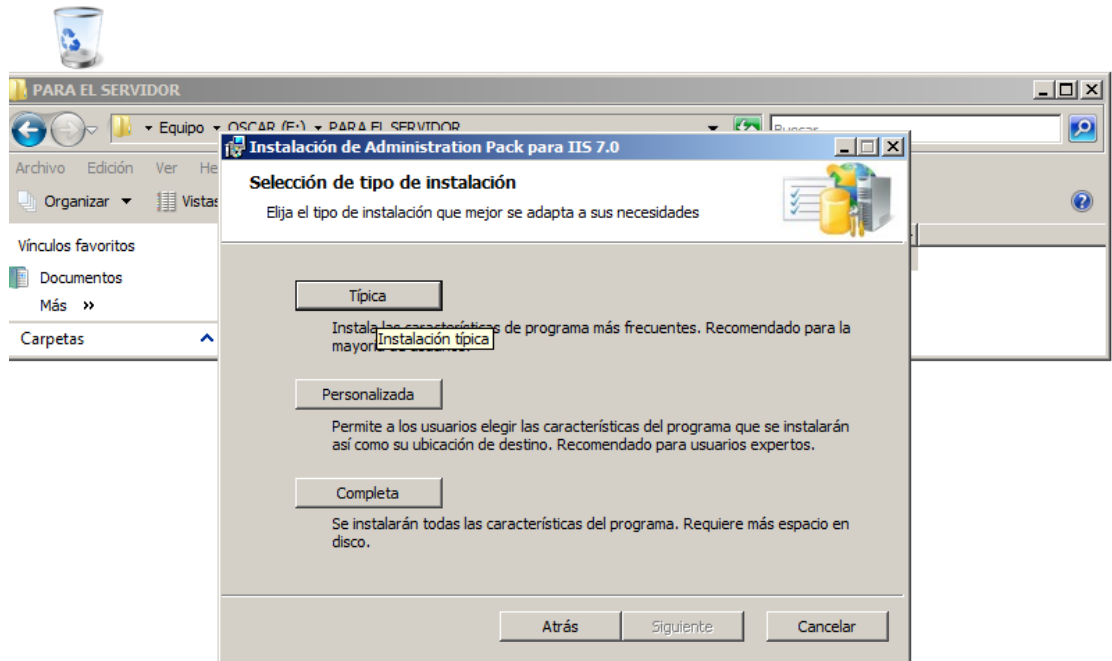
PARA EL SERVIDOR

Equipo ▸ OSCAR (E:) ▸ PARA EL SERVIDOR

Buscar

Archivo Edición Ver He

Organizar ▾ Vistas

Vínculos favoritos

Documentos

Más »

Carpetas

Instalación de Administration Pack para IIS 7.0

Selección de tipo de instalación

Elija el tipo de instalación que mejor se adapta a sus necesidades

Típica

Instala las características de programa más frecuentes. Recomendado para la mayoría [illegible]

Instalación típica

Personalizada

Permite a los usuarios elegir las características del programa que se instalarán así como su ubicación de destino. Recomendado para usuarios expertos.

Completa

Se instalarán todas las características del programa. Requiere más espacio en disco.

Atrás

Siguiente

Cancelar